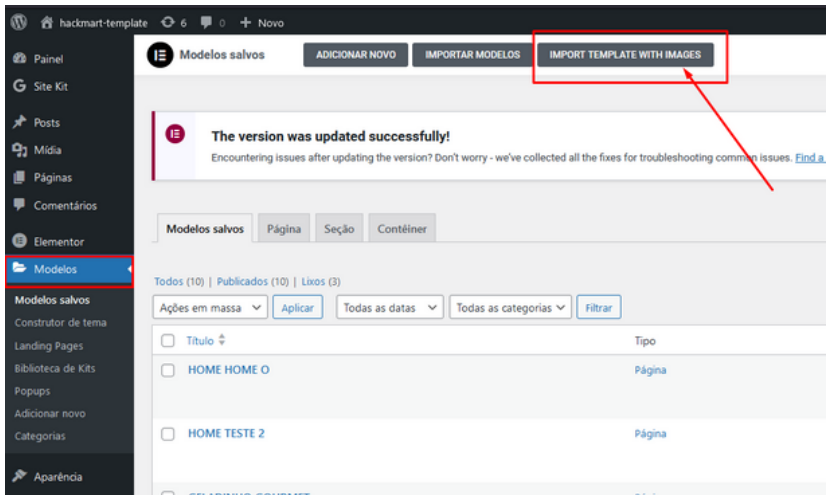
hackmart-template 6 0 + Novo

Painel
Site Kit
Posts
Mídia
Páginas
Comentários
Elementor
Modelos
Modelos salvos
Construtor de tema
Landing Pages
Biblioteca de Kits
Popups
Adicionar novo
Categorias
Aparência

Modelos salvos
ADICIONAR NOVO
IMPORTAR MODELOS
IMPORT TEMPLATE WITH IMAGES

The version was updated successfully!
Encountering issues after updating the version? Don't worry - we've collected all the fixes for troubleshooting common issues. Find a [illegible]

Modelos salvos
Página
Seção
Contêiner

Todos (10) | Publicados (10) | Lixos (3)

Ações em massa
Aplicar
Todas as datas
Todas as categorias
Filtrar

| Título | Tipo |
|---|---|
| HOME HOME O | Página |
| HOME TESTE 2 | Página |
| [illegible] | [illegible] |